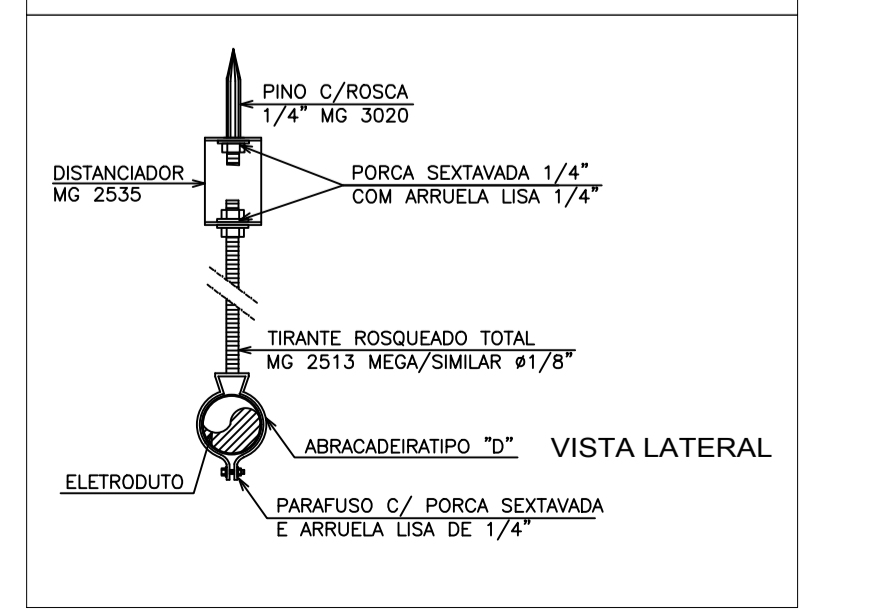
PINO C/ROSCA
1/4" MG 3020

DISTANCIADOR
MG 2535

PORCA SEXTAVADA 1/4"
COM ARRUELA LISA 1/4"

TIRANTE ROSQUEADO TOTAL
MG 2513 MEGA/SIMILAR ø1/8"

ABRACADEIRATIPO "D"

VISTA LATERAL

ELETRODUTO

PARAFUSO C/ PORCA SEXTAVADA
E ARRUELA LISA DE 1/4"